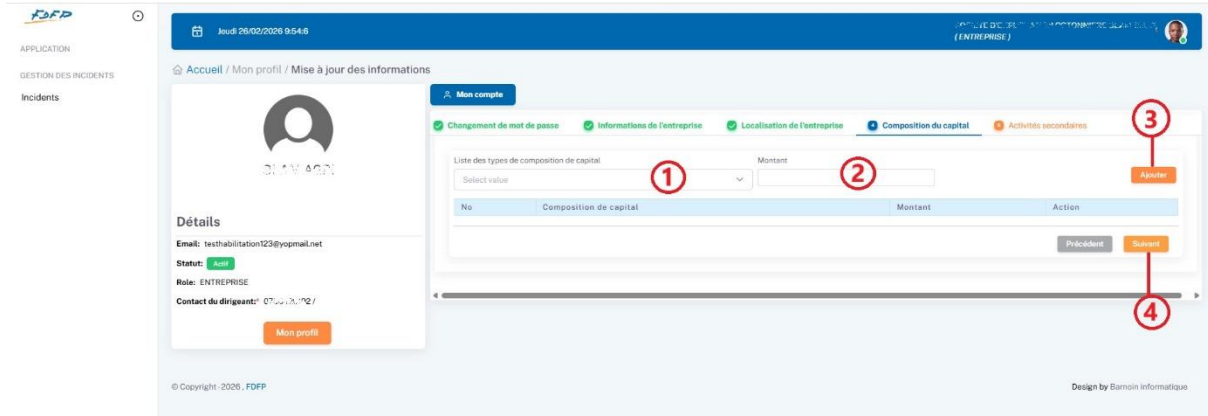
FDFP

APPLICATION

GESTION DES INCIDENTS

Incidents

Jeudi 26/02/2026 9:54:6

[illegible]
(ENTREPRISE)

Accueil / Mon profil / Mise à jour des informations

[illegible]

Détails

Email: testhabilitation123@yopmail.net

Statut: Actif

Role: ENTREPRISE

Contact du dirigeant: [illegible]

Mon profil

Mon compte

Changement de mot de passe
Informations de l'entreprise
Localisation de l'entreprise
Composition du capital
Activités secondaires

Liste des types de composition de capital
Select value
Montant

1
2
3
4

Ajouter

| No | Composition de capital | Montant | Action |
|---|---|---|---|

Précédent
Suivant

© Copyright -2026 , FDFP

Design by Barnoin informatique